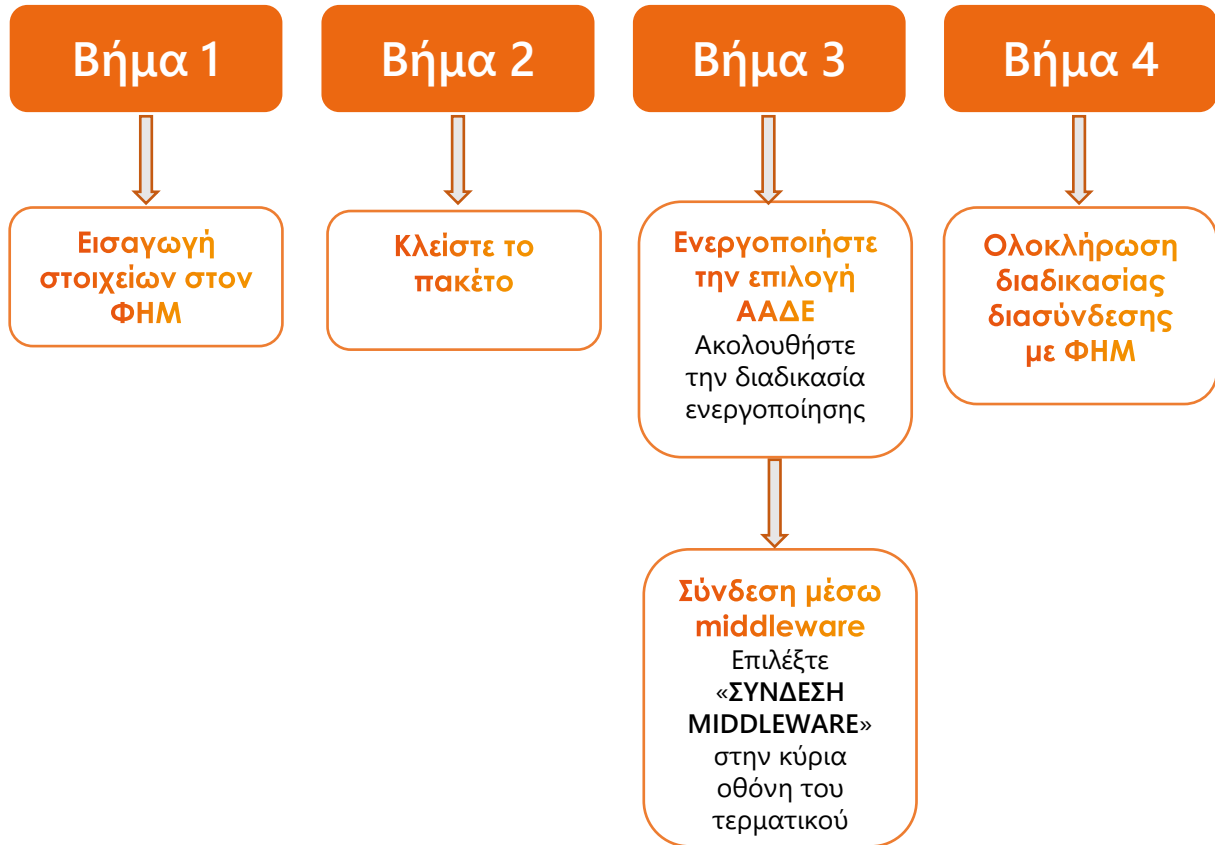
Βήμα 1

Εισαγωγή στοιχείων στον ΦΗΜ

Βήμα 2

Κλείστε το πακέτο

Βήμα 3

Ενεργοποιήστε την επιλογή ΑΑΔΕ
Ακολουθήστε την διαδικασία ενεργοποίησης

Σύνδεση μέσω middleware
Επιλέξτε «ΣΥΝΔΕΣΗ MIDDLEWARE» στην κύρια οθόνη του τερματικού

Βήμα 4

Ολοκλήρωση διαδικασίας διασύνδεσης με ΦΗΜ